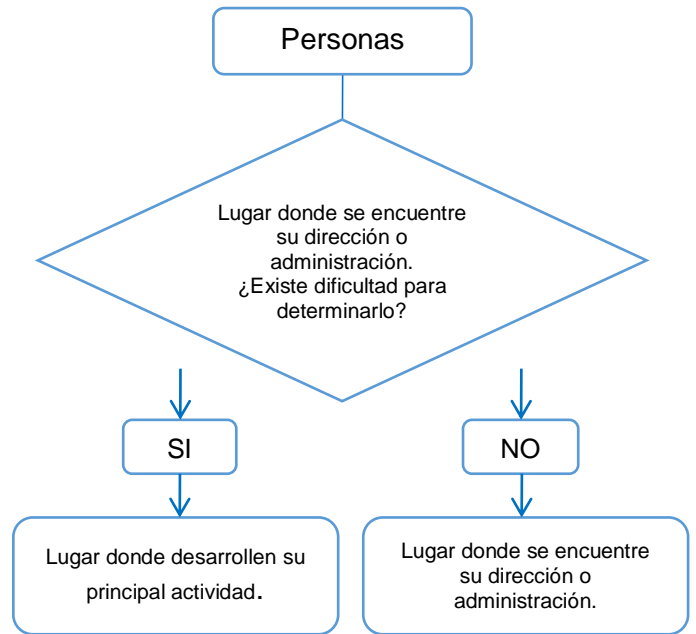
Personas

Lugar donde se encuentre su dirección o administración. ¿Existe dificultad para determinarlo?

SI

NO

Lugar donde desarrollen su principal actividad.

Lugar donde se encuentre su dirección o administración.